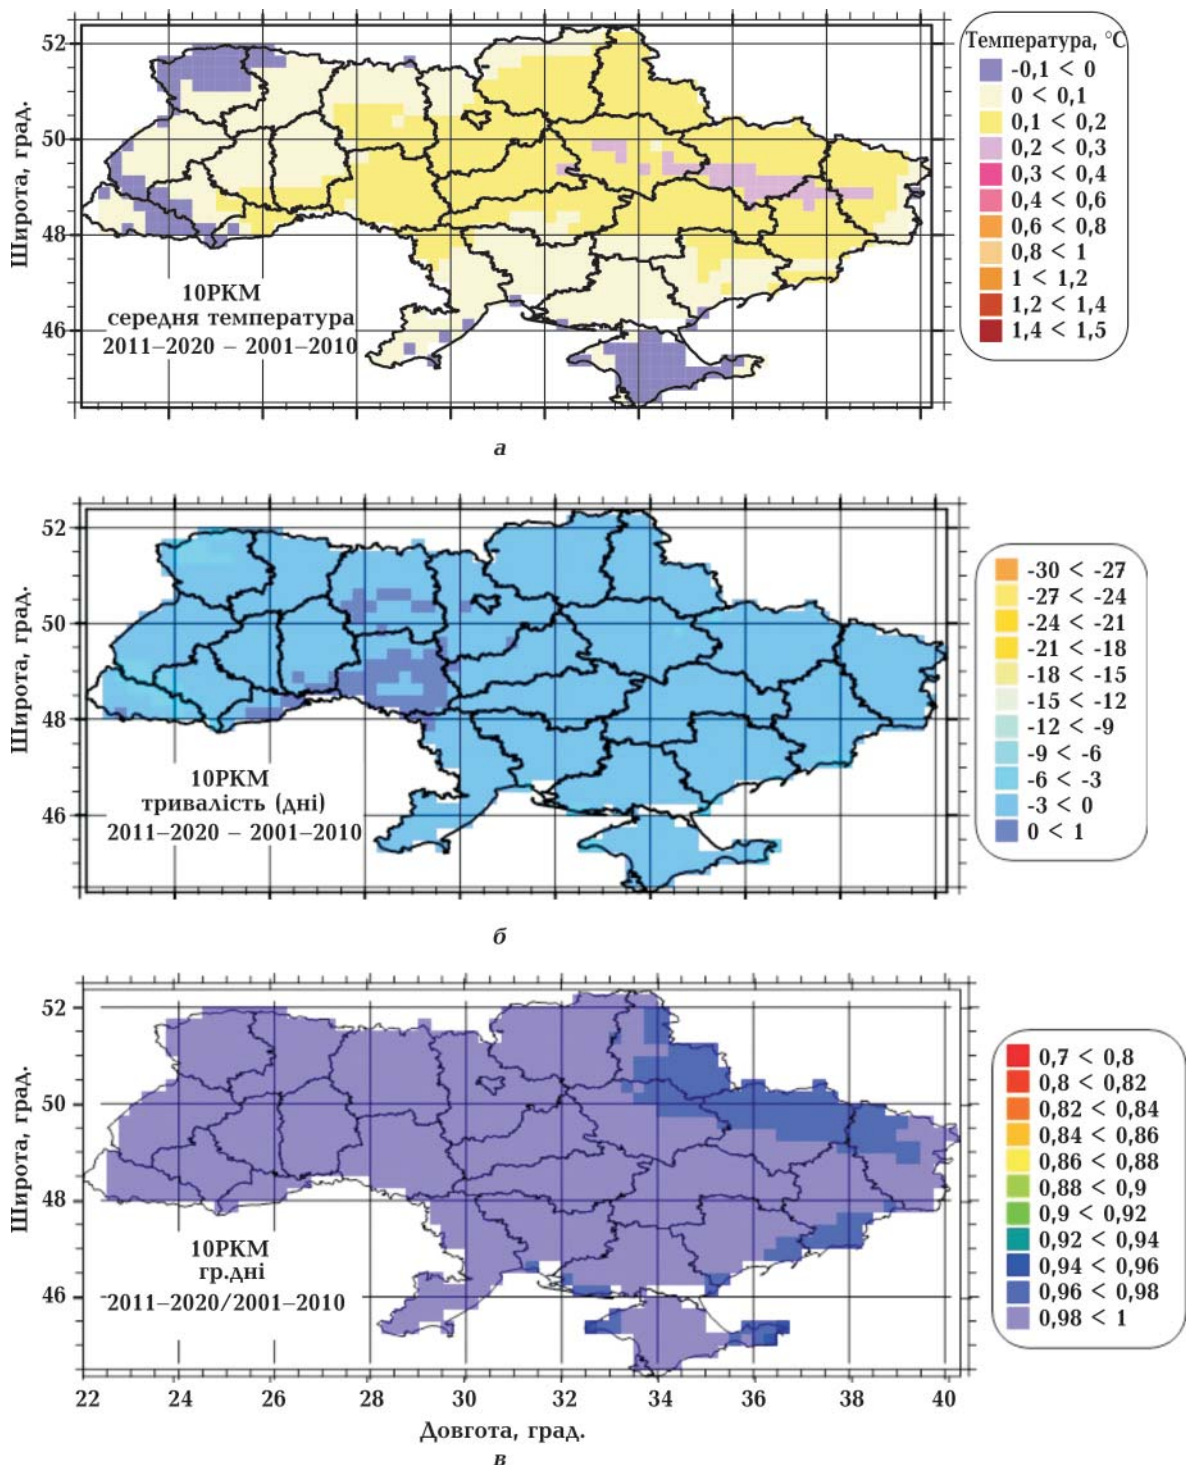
52
50
48
46
Широта, град.
10РКМ
середня температура
2011–2020 – 2001–2010
Температура, °С
-0,1 < 0
0 < 0,1
0,1 < 0,2
0,2 < 0,3
0,3 < 0,4
0,4 < 0,6
0,6 < 0,8
0,8 < 1
1 < 1,2
1,2 < 1,4
1,4 < 1,5
а

52
50
48
46
Широта, град.
10РКМ
тривалість (дні)
2011–2020 – 2001–2010
-30 < -27
-27 < -24
-24 < -21
-21 < -18
-18 < -15
-15 < -12
-12 < -9
-9 < -6
-6 < -3
-3 < 0
0 < 1
б

52
50
48
46
Широта, град.
10РКМ
гр.дні
2011–2020/2001–2010
0,7 < 0,8
0,8 < 0,82
0,82 < 0,84
0,84 < 0,86
0,86 < 0,88
0,88 < 0,9
0,9 < 0,92
0,92 < 0,94
0,94 < 0,96
0,96 < 0,98
0,98 < 1
22 24 26 28 30 32 34 36 38 40
Довгота, град.
в